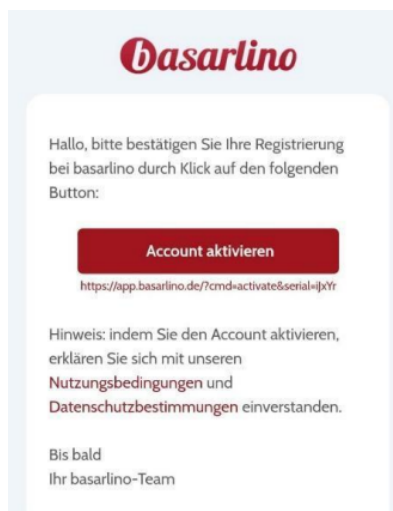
basarlino

Hallo, bitte bestätigen Sie Ihre Registrierung bei basarlino durch Klick auf den folgenden Button:

Account aktivieren

https://app.basarlino.de/?cmd=activate&serial=iJxYr

Hinweis: indem Sie den Account aktivieren, erklären Sie sich mit unseren Nutzungsbedingungen und Datenschutzbestimmungen einverstanden.

Bis bald
Ihr basarlino-Team